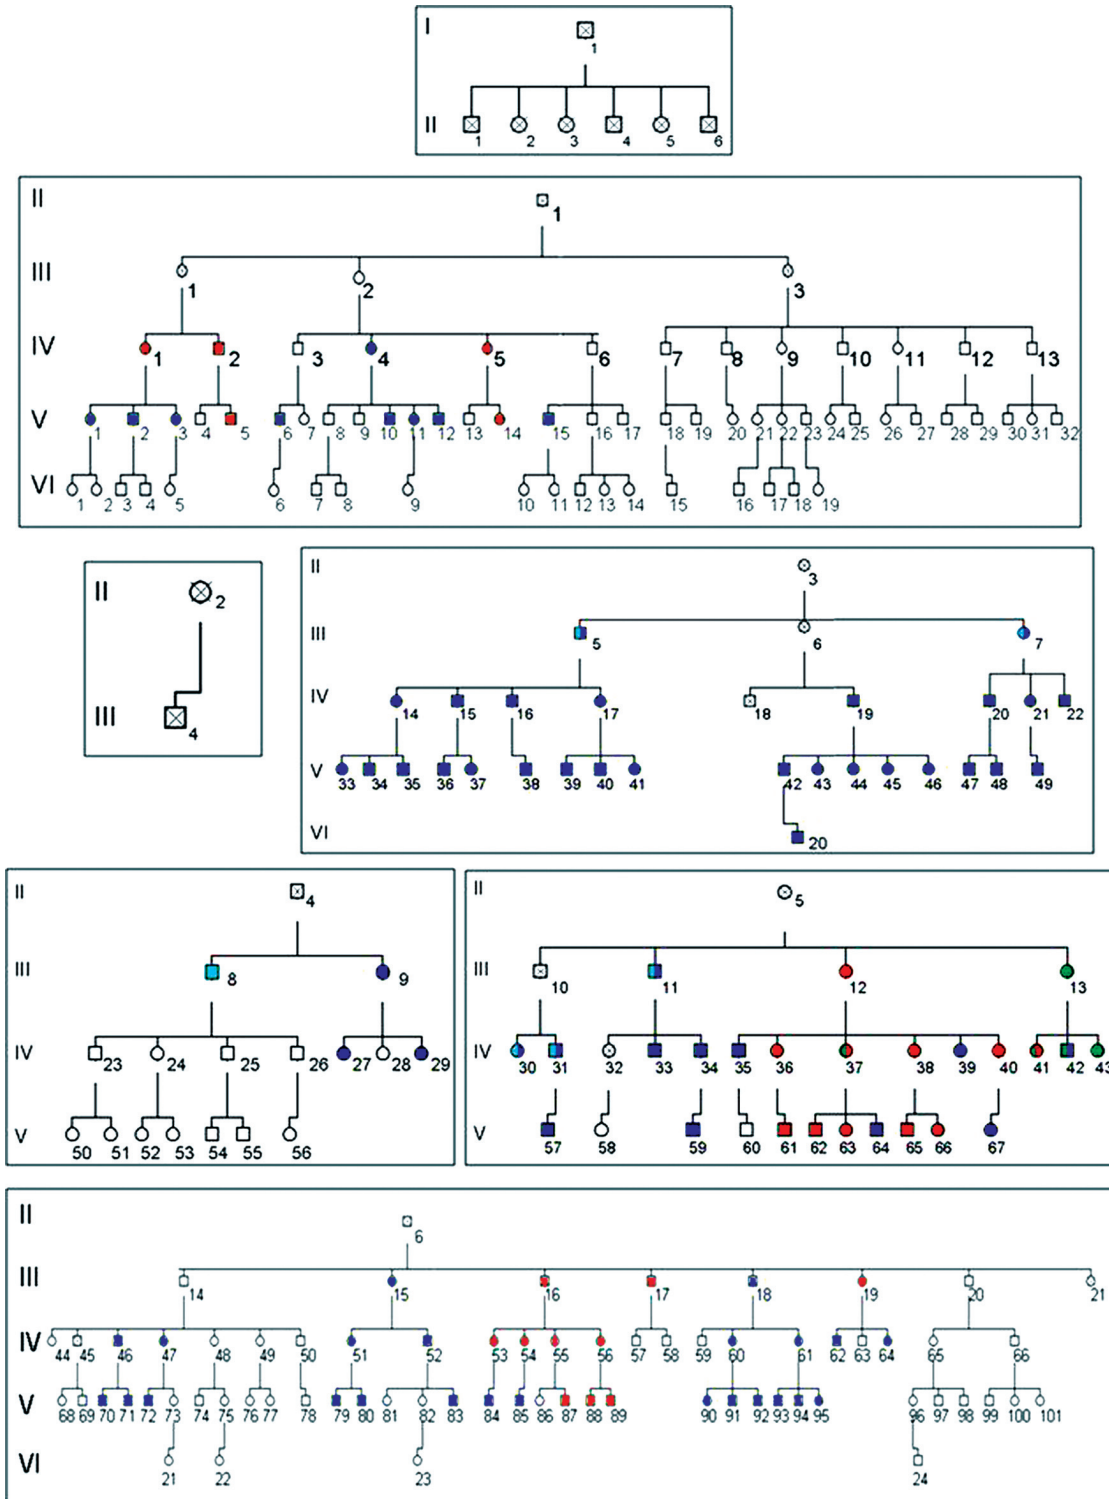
I
1
II
1 2 3 4 5 6

II
1
III
1 2 3
IV
1 2 3 4 5 6 7 8 9 10 11 12 13
V
1 2 3 4 5 6 7 8 9 10 11 12 13 14 15 16 17 18 19 20 21 22 23 24 25 26 27 28 29 30 31 32
VI
1 2 3 4 5 6 7 8 9 10 11 12 13 14 15 16 17 18 19

II
2
III
4

II
3
III
5 6 7
IV
14 15 16 17 18 19 20 21 22
V
33 34 35 36 37 38 39 40 41 42 43 44 45 46 47 48 49
VI
20

II
4
III
8 9
IV
23 24 25 26 27 28 29
V
50 51 52 53 54 55 56

II
5
III
10 11 12 13
IV
30 31 32 33 34 35 36 37 38 39 40 41 42 43
V
57 58 59 60 61 62 63 64 65 66 67

II
6
III
14 15 16 17 18 19 20 21
IV
44 45 46 47 48 49 50 51 52 53 54 55 56 57 58 59 60 61 62 63 64 65 66
V
68 69 70 71 72 73 74 75 76 77 78 79 80 81 82 83 84 85 86 87 88 89 90 91 92 93 94 95 96 97 98 99 100 101
VI
21 22 23 24